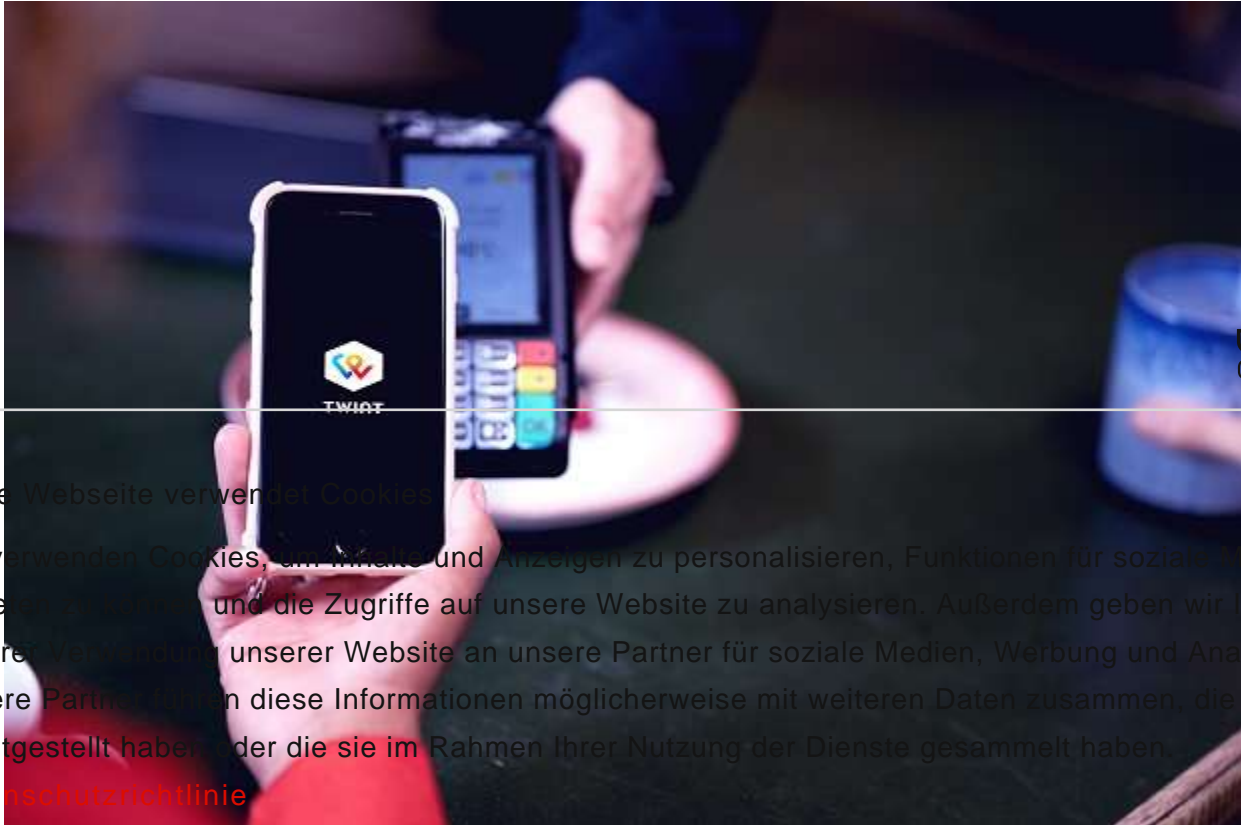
TWINT

e Webseite verwendet Cookies

verwenden Cookies, um Inhalte und Anzeigen zu personalisieren, Funktionen für soziale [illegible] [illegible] und die Zugriffe auf unsere Website zu analysieren. Außerdem geben wir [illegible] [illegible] Verwendung unserer Website an unsere Partner für soziale Medien, Werbung und Ana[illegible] ere Partner führen diese Informationen möglicherweise mit weiteren Daten zusammen, die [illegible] tgestellt haben oder die sie im Rahmen Ihrer Nutzung der Dienste gesammelt haben.

nschutzrichtlinie